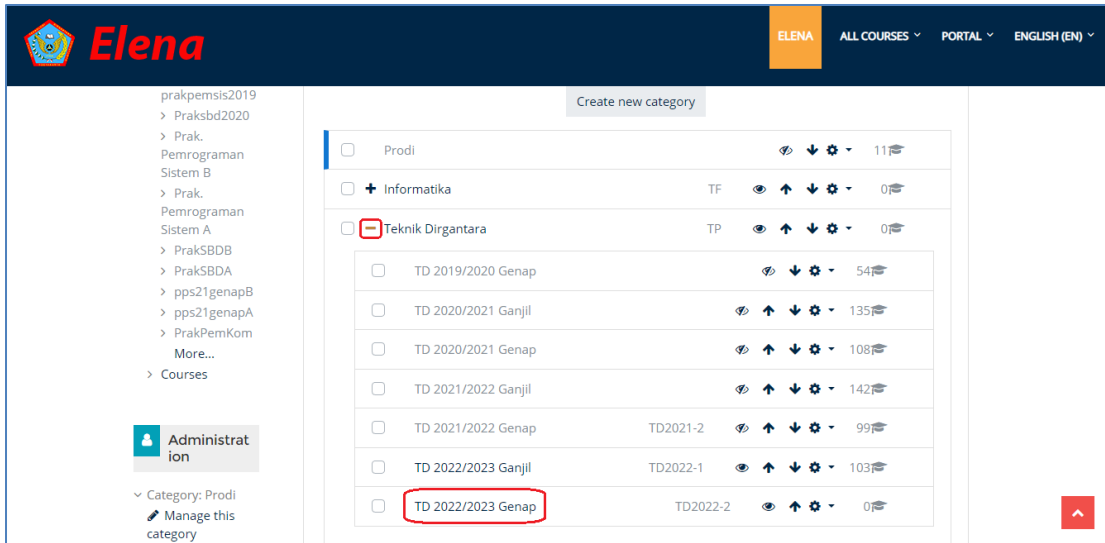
Elena

ELENA
ALL COURSES
PORTAL
ENGLISH (EN)

prakpemsis2019
Praksbd2020
Prak. Pemrograman Sistem B
Prak. Pemrograman Sistem A
PrakSBDB
PrakSBDA
pps21genapB
pps21genapA
PrakPemKom
More...
Courses

Administration

Category: Prodi
Manage this category

Create new category

| | | | |
|---|---|---|---|
| Prodi | | | 11 |
| Informatika | TF | | 0 |
| Teknik Dirgantara | TP | | 0 |
| TD 2019/2020 Genap | | | 54 |
| TD 2020/2021 Ganjil | | | 135 |
| TD 2020/2021 Genap | | | 108 |
| TD 2021/2022 Ganjil | | | 142 |
| TD 2021/2022 Genap | TD2021-2 | | 99 |
| TD 2022/2023 Ganjil | TD2022-1 | | 103 |
| TD 2022/2023 Genap | TD2022-2 | | 0 |